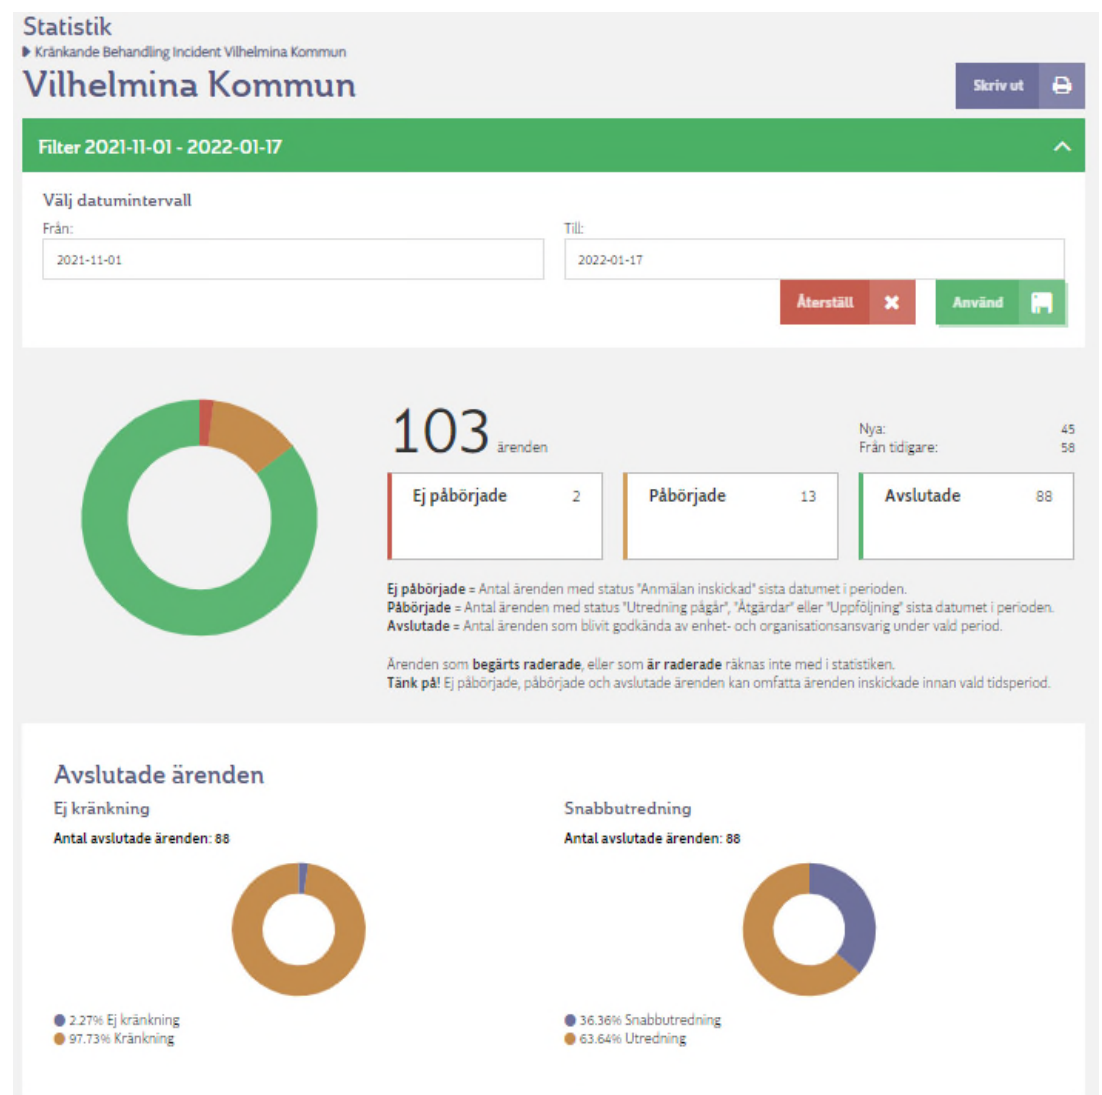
Statistik
Kränkande Behandling Incident Vilhelmina Kommun

Vilhelmina Kommun

Skriv ut

Filter 2021-11-01 - 2022-01-17

Välj datumintervall

Från:
2021-11-01

Till:
2022-01-17

Återställ
Använd

103 ärenden

Nya: 45
Från tidigare: 58

Ej påbörjade 2
Påbörjade 13
Avslutade 88

**Ej påbörjade** = Antal ärenden med status "Anmälan inskickad" sista datumet i perioden.
**Påbörjade** = Antal ärenden med status "Utredning pågår", "Åtgärdar" eller "Uppföljning" sista datumet i perioden.
**Avslutade** = Antal ärenden som blivit godkända av enhet- och organisationsansvarig under vald period.

Ärenden som **begärts raderade**, eller som **är raderade** räknas inte med i statistiken.
**Tänk på!** Ej påbörjade, påbörjade och avslutade ärenden kan omfatta ärenden inskickade innan vald tidsperiod.

Avslutade ärenden

Ej kränkning
Antal avslutade ärenden: 88

2.27% Ej kränkning
97.73% Kränkning

Snabbutredning
Antal avslutade ärenden: 88

36.36% Snabbutredning
63.64% Utredning